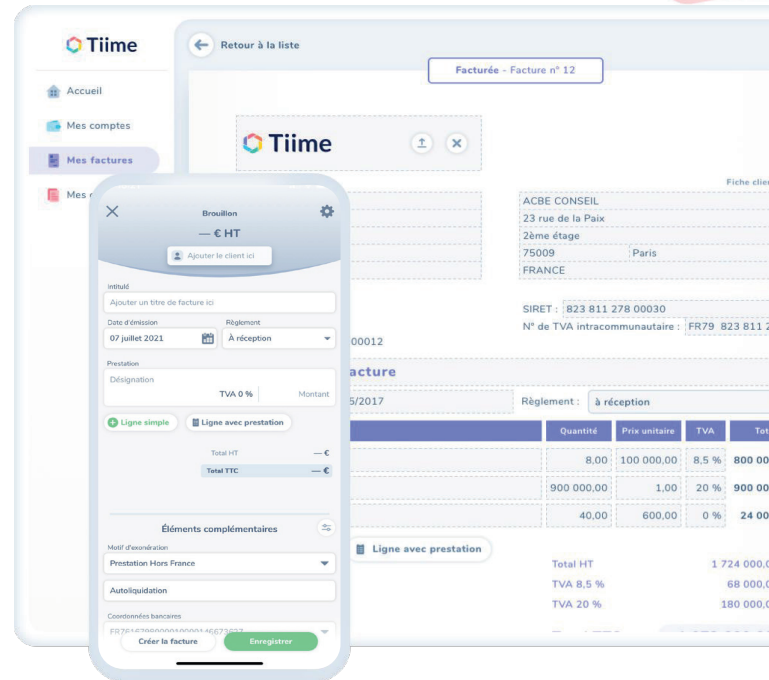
Tiime

Accueil

Mes comptes

Mes factures

Mes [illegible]

Retour à la liste

Facturée - Facture n° 12

Tiime

Fiche clie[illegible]

ACBE CONSEIL
23 rue de la Paix
2ème étage
75009 Paris
FRANCE

SIRET : 823 811 278 00030
N° de TVA intracommunautaire : FR79 823 811 2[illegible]

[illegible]00012

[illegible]acture

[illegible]5/2017

Règlement : à réception

| Quantité | Prix unitaire | TVA | Tot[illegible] |
|---|---|---|---|
| 8,00 | 100 000,00 | 8,5 % | 800 00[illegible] |
| 900 000,00 | 1,00 | 20 % | 900 00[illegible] |
| 40,00 | 600,00 | 0 % | 24 00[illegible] |

Ligne avec prestation

Total HT 1 724 000,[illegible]
TVA 8,5 % 68 000,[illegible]
TVA 20 % 180 000,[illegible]

Brouillon
— € HT
Ajouter le client ici

Intitulé
Ajouter un titre de facture ici

Date d'émission
07 juillet 2021

Règlement
À réception

Prestation
Désignation
TVA 0 %
Montant

Ligne simple
Ligne avec prestation

Total HT — €
Total TTC — €

Éléments complémentaires

Motif d'exonération
Prestation Hors France

Autoliquidation

Coordonnées bancaires
FR761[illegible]

Créer la facture
Enregistrer